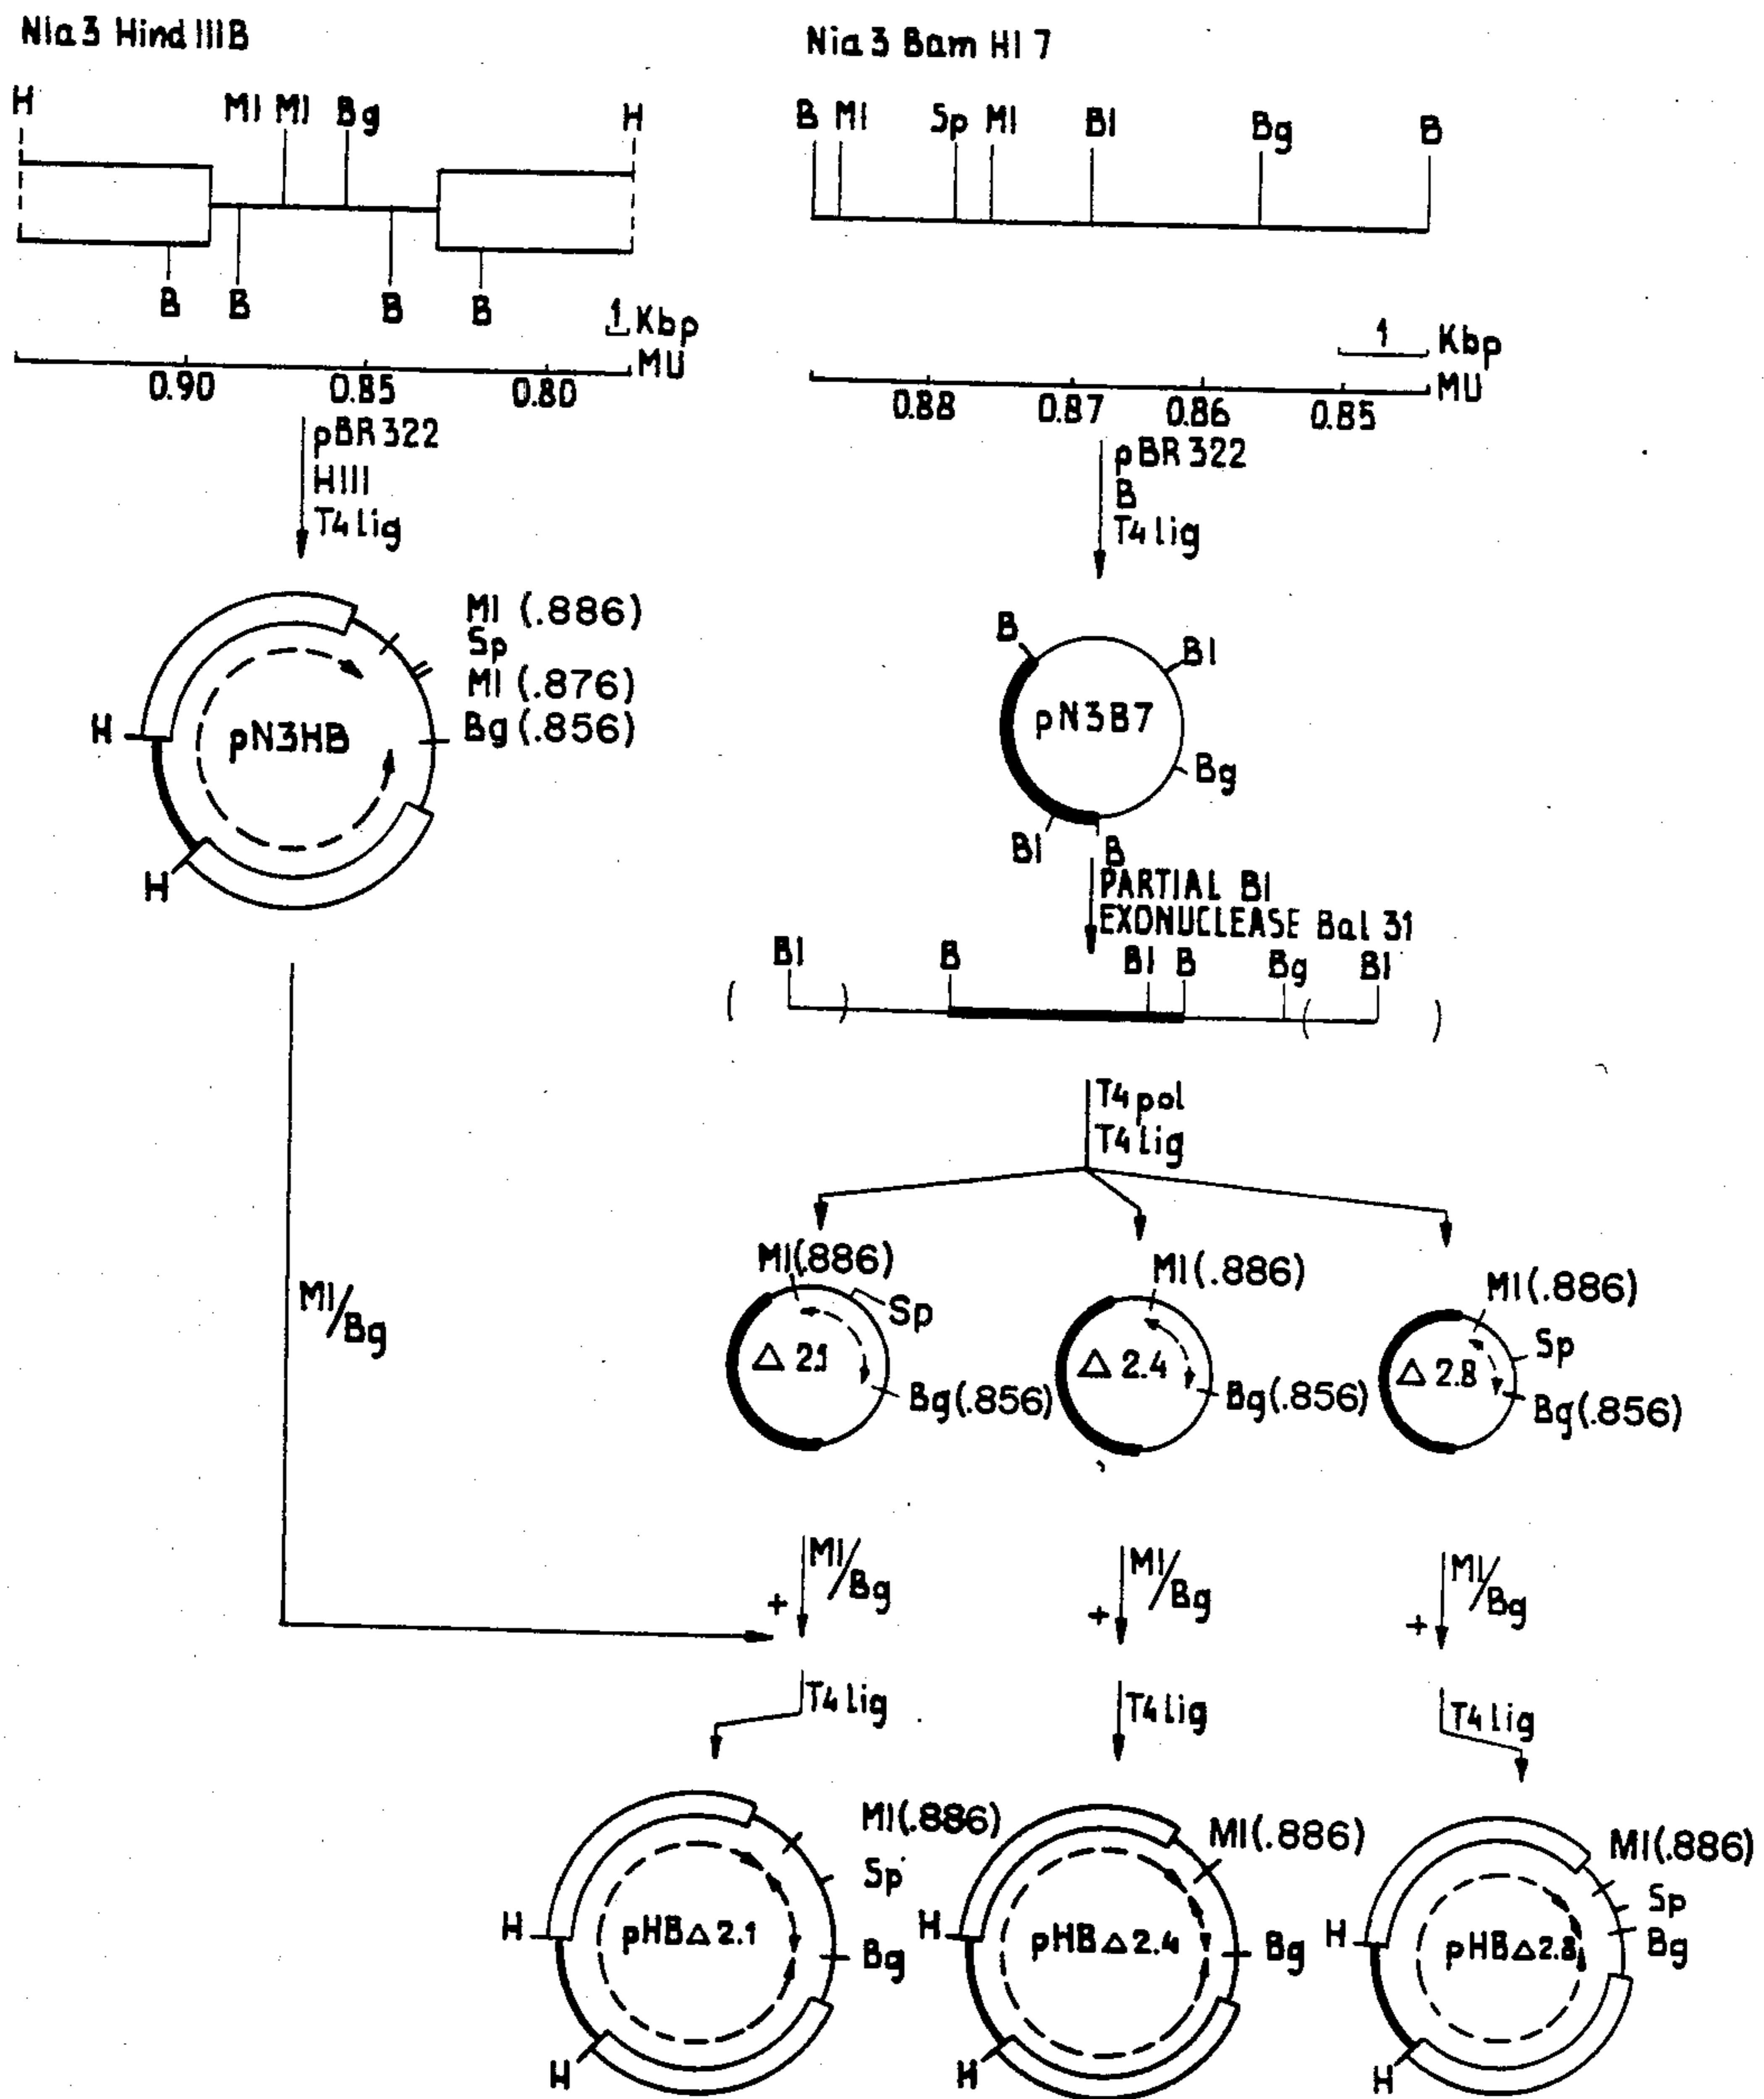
Nia 3 Hind IIIB

H MI MI Bg H

B B B B

1 Kbp
MU
0.90 0.85 0.80

pBR 322
HIII
T4 lig

MI (.886)
Sp
MI (.876)
Bg (.856)
H
pN3HB
H

MI/Bg

Nia 3 Bam HI 7

B MI Sp MI BI Bg B

1 Kbp
MU
0.88 0.87 0.86 0.85

pBR 322
B
T4 lig

B
BI
pN3B7
Bg
BI
B

PARTIAL BI
EXONUCLEASE Bal 31

BI B BI B Bg BI
( ) ( )

T4 pol
T4 lig

MI(886)
Sp
$\Delta$ 2.1
Bg(.856)

MI(.886)
$\Delta$ 2.4
Bg(.856)

MI(.886)
Sp
$\Delta$ 2.8
Bg(.856)

+ MI/Bg
+ MI/Bg
+ MI/Bg

T4 lig
T4 lig
T4 lig

MI(.886)
Sp
H
pHB$\Delta$2.1
Bg
H

MI(.886)
H
pHB$\Delta$2.4
Bg
H

MI(.886)
Sp
Bg
H
pHB$\Delta$2.8
H